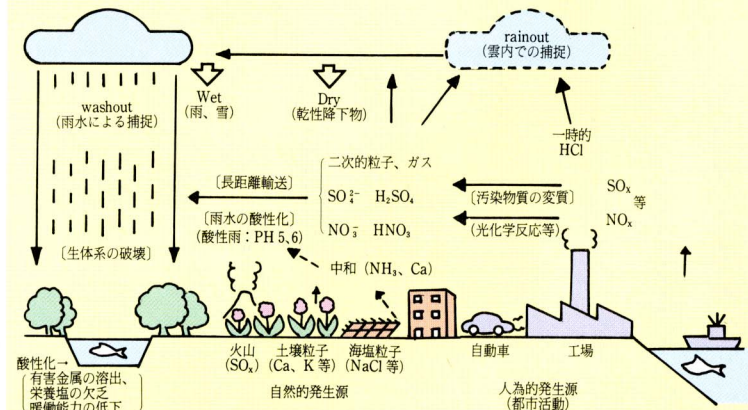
rainout
(雲内での捕捉)

washout
(雨水による捕捉)

Wet
(雨、雪)

Dry
(乾性降下物)

一時的
HCl

二次的粒子、ガス

〔長距離輸送〕

$SO_4^{2-}$　$H_2SO_4$

〔汚染物質の変質〕

$SO_x$
等
$NO_x$

〔雨水の酸性化〕
(酸性雨：PH 5、6)

$NO_3^-$　$HNO_3$

(光化学反応等)

〔生体系の破壊〕

中和 ($NH_3$、Ca)

火山
($SO_x$)

土壌粒子
(Ca、K 等)

海塩粒子
(NaCl 等)

自動車

工場

酸性化→
〔有害金属の溶出、
栄養塩の欠乏
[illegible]能力の低下

自然的発生源

人為的発生源
(都市活動)